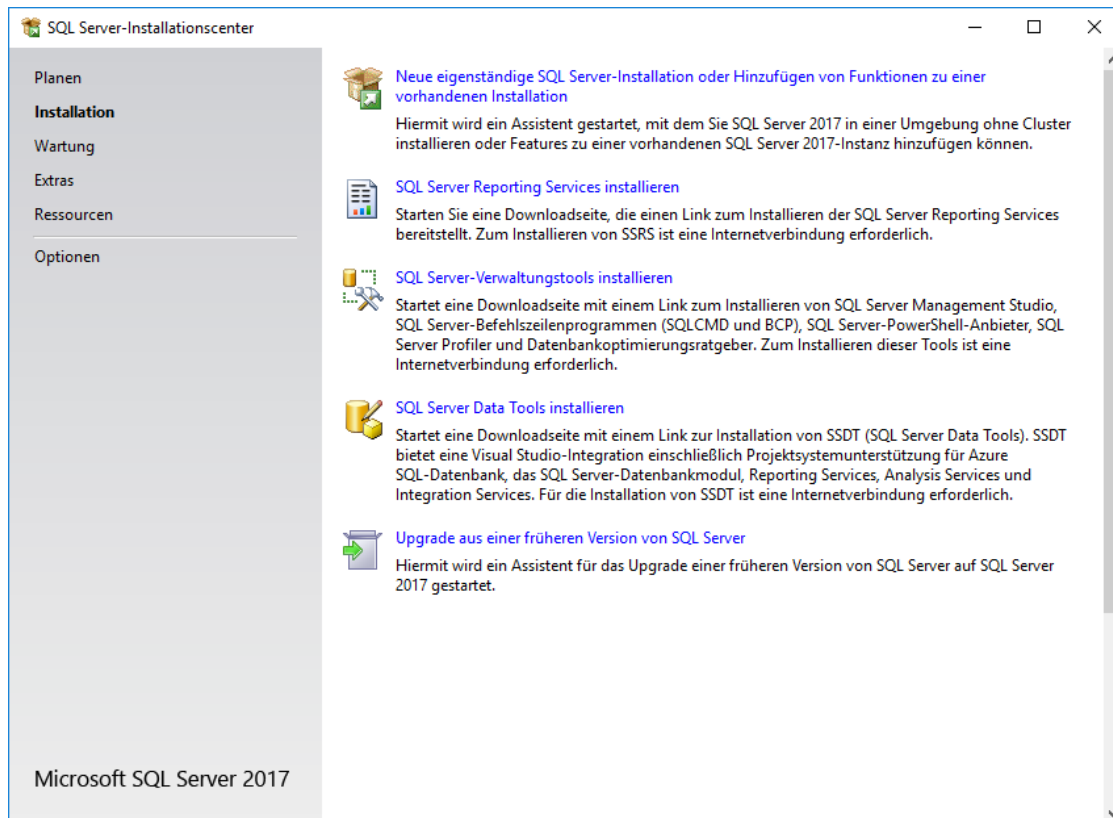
SQL Server-Installationscenter

Planen
Installation
Wartung
Extras
Ressourcen
Optionen

Microsoft SQL Server 2017

Neue eigenständige SQL Server-Installation oder Hinzufügen von Funktionen zu einer vorhandenen Installation

Hiermit wird ein Assistent gestartet, mit dem Sie SQL Server 2017 in einer Umgebung ohne Cluster installieren oder Features zu einer vorhandenen SQL Server 2017-Instanz hinzufügen können.

SQL Server Reporting Services installieren

Starten Sie eine Downloadseite, die einen Link zum Installieren der SQL Server Reporting Services bereitstellt. Zum Installieren von SSRS ist eine Internetverbindung erforderlich.

SQL Server-Verwaltungstools installieren

Startet eine Downloadseite mit einem Link zum Installieren von SQL Server Management Studio, SQL Server-Befehlszeilenprogrammen (SQLCMD und BCP), SQL Server-PowerShell-Anbieter, SQL Server Profiler und Datenbankoptimierungsratgeber. Zum Installieren dieser Tools ist eine Internetverbindung erforderlich.

SQL Server Data Tools installieren

Startet eine Downloadseite mit einem Link zur Installation von SSDT (SQL Server Data Tools). SSDT bietet eine Visual Studio-Integration einschließlich Projektsystemunterstützung für Azure SQL-Datenbank, das SQL Server-Datenbankmodul, Reporting Services, Analysis Services und Integration Services. Für die Installation von SSDT ist eine Internetverbindung erforderlich.

Upgrade aus einer früheren Version von SQL Server

Hiermit wird ein Assistent für das Upgrade einer früheren Version von SQL Server auf SQL Server 2017 gestartet.